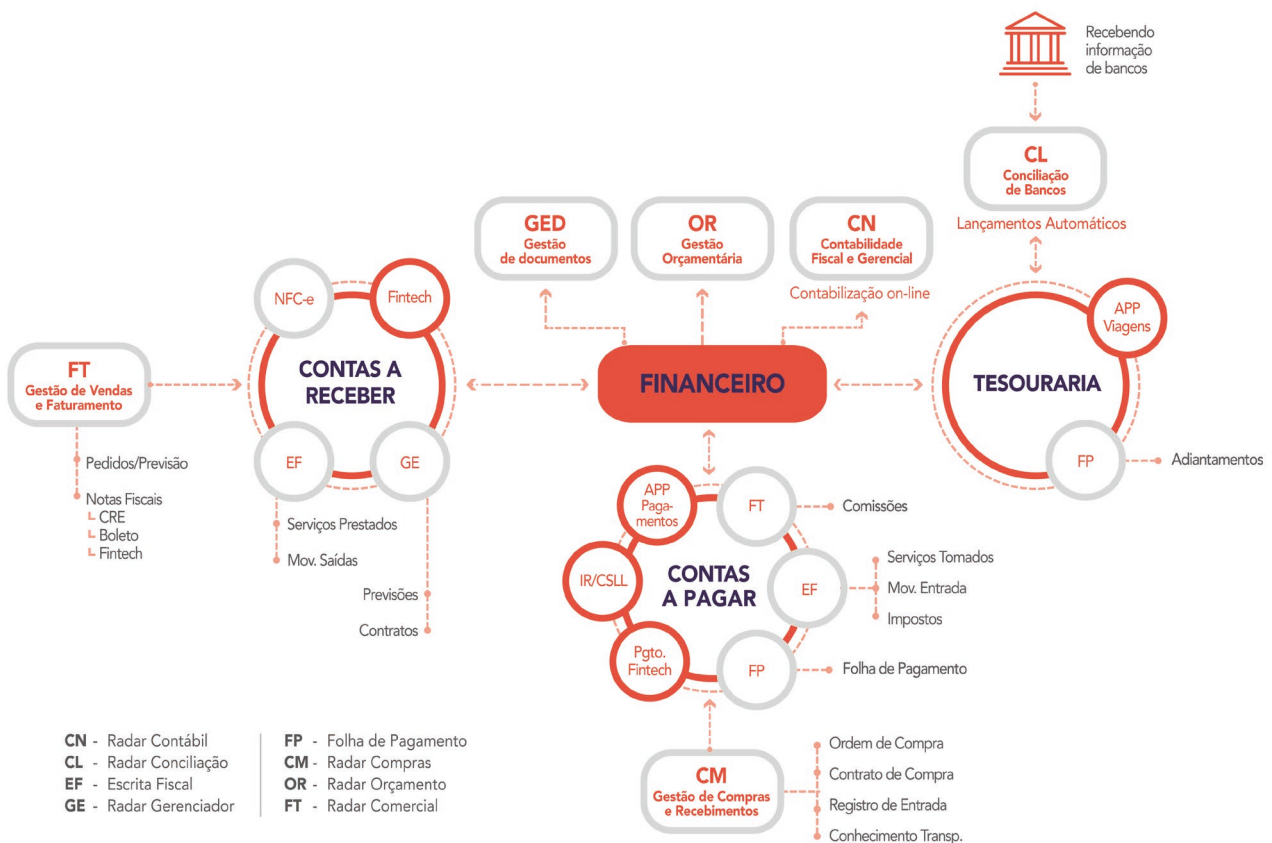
Recebendo informação de bancos

CL
Conciliação de Bancos

Lançamentos Automáticos

GED
Gestão de documentos

OR
Gestão Orçamentária

CN
Contabilidade Fiscal e Gerencial

Contabilização on-line

NFC-e

Fintech

CONTAS A RECEBER

EF

GE

FT
Gestão de Vendas e Faturamento

Pedidos/Previsão

Notas Fiscais
CRE
Boleto
Fintech

Serviços Prestados

Mov. Saídas

Previsões

Contratos

FINANCEIRO

APP Viagens

TESOURARIA

FP

Adiantamentos

APP Pagamentos

FT

Comissões

IR/CSLL

CONTAS A PAGAR

EF

Serviços Tomados

Mov. Entrada

Impostos

Pgto. Fintech

FP

Folha de Pagamento

CM
Gestão de Compras e Recebimentos

Ordem de Compra

Contrato de Compra

Registro de Entrada

Conhecimento Transp.

CN - Radar Contábil
CL - Radar Conciliação
EF - Escrita Fiscal
GE - Radar Gerenciador

FP - Folha de Pagamento
CM - Radar Compras
OR - Radar Orçamento
FT - Radar Comercial